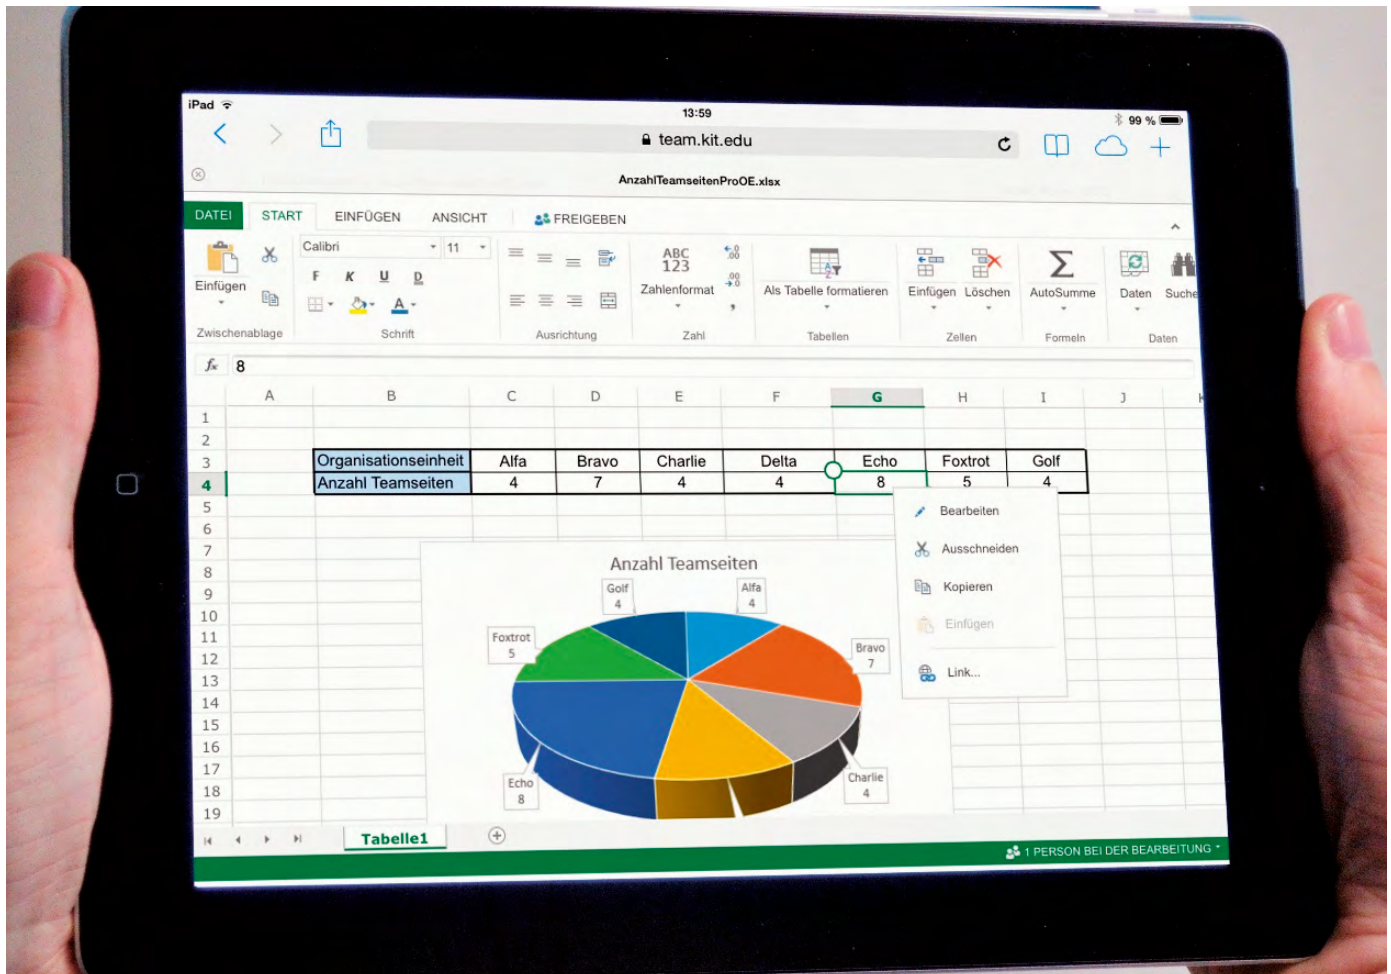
iPad 13:59 99 %

team.kit.edu

AnzahlTeamseitenProOE.xlsx

DATEI START EINFÜGEN ANSICHT FREIGEBEN

Einfügen Calibri 11 F K U D ABC 123 Zahlenformat Als Tabelle formatieren Einfügen Löschen AutoSumme Daten Suche

Zwischenablage Schrift Ausrichtung Zahl Tabellen Zellen Formeln Daten

$f_x$ 8

| | A | B | C | D | E | F | G | H | I | J |
|---|---|---|---|---|---|---|---|---|---|---|
| 1 | | | | | | | | | | |
| 2 | | | | | | | | | | |
| 3 | | Organisationseinheit | Alfa | Bravo | Charlie | Delta | Echo | Foxtrot | Golf | |
| 4 | | Anzahl Teamseiten | 4 | 7 | 4 | 4 | 8 | 5 | 4 | |

5 6 7 8 9 10 11 12 13 14 15 16 17 18 19

Bearbeiten
Ausschneiden
Kopieren
Einfügen
Link...

Anzahl Teamseiten

Golf 4
Alfa 4
Foxtrot 5
Bravo 7
Echo 8
Charlie 4

Tabelle1

1 PERSON BEI DER BEARBEITUNG